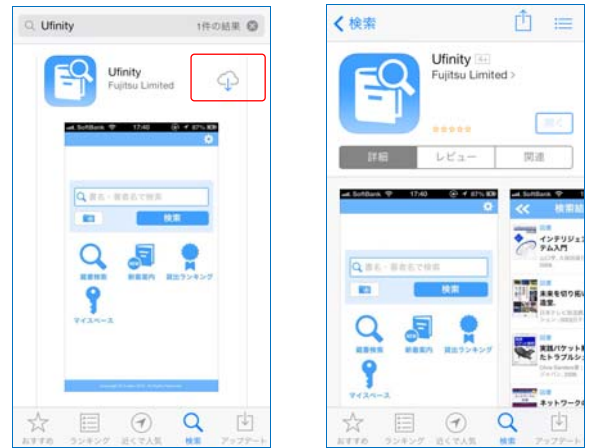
Ufinity 1件の結果

Ufinity
Fujitsu Limited

SoftBank 17:40 87%

書名・著者名で検索

検索

蔵書検索 新着案内 貸出ランキング

マイスペース

おすすめ ランキング 近くで人気 検索 アップデート

< 検索

Ufinity 4+
Fujitsu Limited >

開く

詳細 レビュー 関連

SoftBank 17:40 87%

書名・著者名で検索

検索

蔵書検索 新着案内 貸出ランキング

マイスペース

検索結

インテリジェ
テム入門

実践パケット
たトラブルシ

ネットワーク

おすすめ ランキング 近くで人気 検索 アップデート